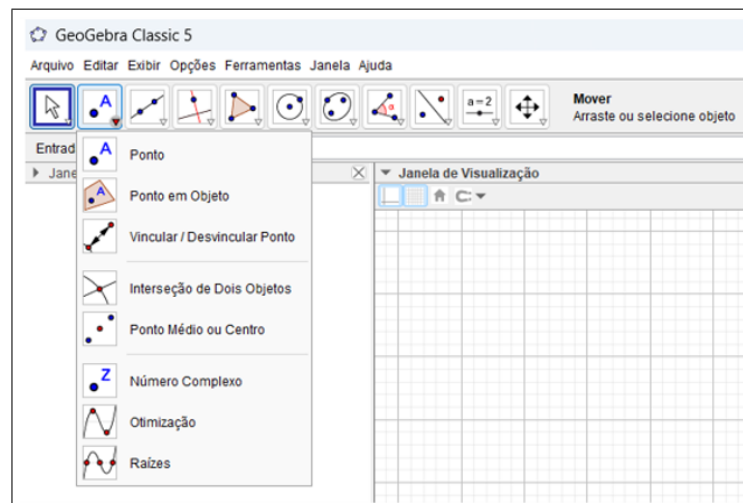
GeoGebra Classic 5

Arquivo Editar Exibir Opções Ferramentas Janela Ajuda

a = 2

Mover
Arraste ou selecione objeto

Entrad

Jane

Janela de Visualização

A Ponto

A Ponto em Objeto

Vincular / Desvincular Ponto

Interseção de Dois Objetos

Ponto Médio ou Centro

Z Número Complexo

Otimização

Raízes